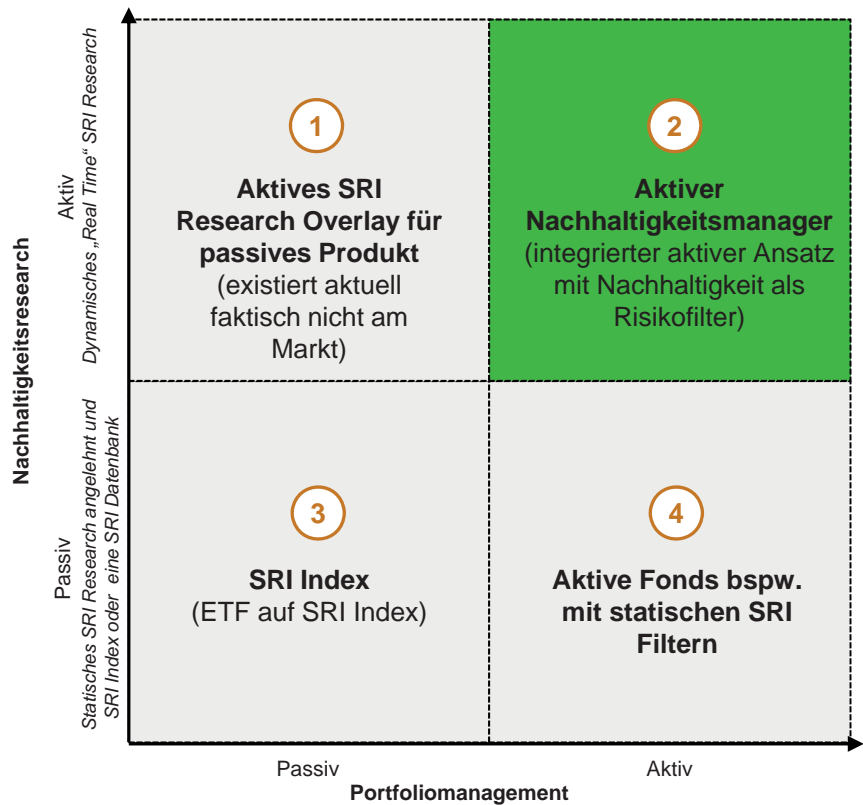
Nachhaltigkeitsresearch

Aktiv
Dynamisches „Real Time“ SRI Research

Passiv
Statisches SRI Research angelehnt und SRI Index oder eine SRI Datenbank

1

Aktives SRI Research Overlay für passives Produkt
(existiert aktuell faktisch nicht am Markt)

2

Aktiver Nachhaltigkeitsmanager
(integrierter aktiver Ansatz mit Nachhaltigkeit als Risikofilter)

3

SRI Index
(ETF auf SRI Index)

4

Aktive Fonds bspw. mit statischen SRI Filtern

Passiv

Aktiv

Portfoliomanagement